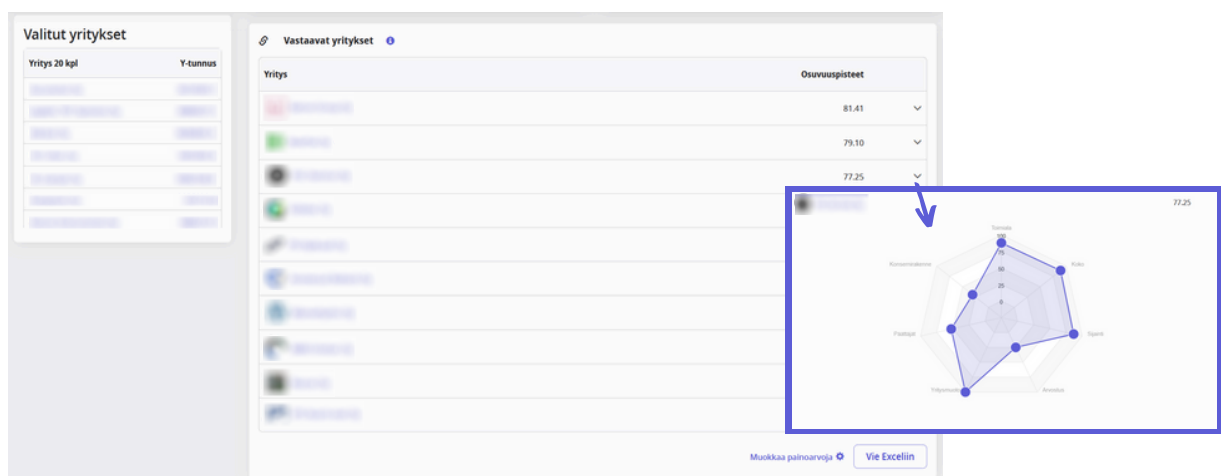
Valitut yritykset

| Yritys 20 kpl | Y-tunnus |
|---|---|
| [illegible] | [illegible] |
| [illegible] | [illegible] |
| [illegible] | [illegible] |
| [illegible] | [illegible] |
| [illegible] | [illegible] |
| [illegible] | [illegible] |
| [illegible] | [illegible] |

Vastaavat yritykset

| Yritys | Osuvuuspisteet |
|---|---|
| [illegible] | 81.41 |
| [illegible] | 79.10 |
| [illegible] | 77.25 |
| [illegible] | |
| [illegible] | |
| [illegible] | |
| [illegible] | |
| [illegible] | |
| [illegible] | |
| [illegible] | |

Muokkaa painoarvoja Vie Exceliin

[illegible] 77.25

Toimiala
100
75
50
25
0
Koko
Sijainti
Arvostus
Yritysmuoto
Päättäjät
Konsernirakenne